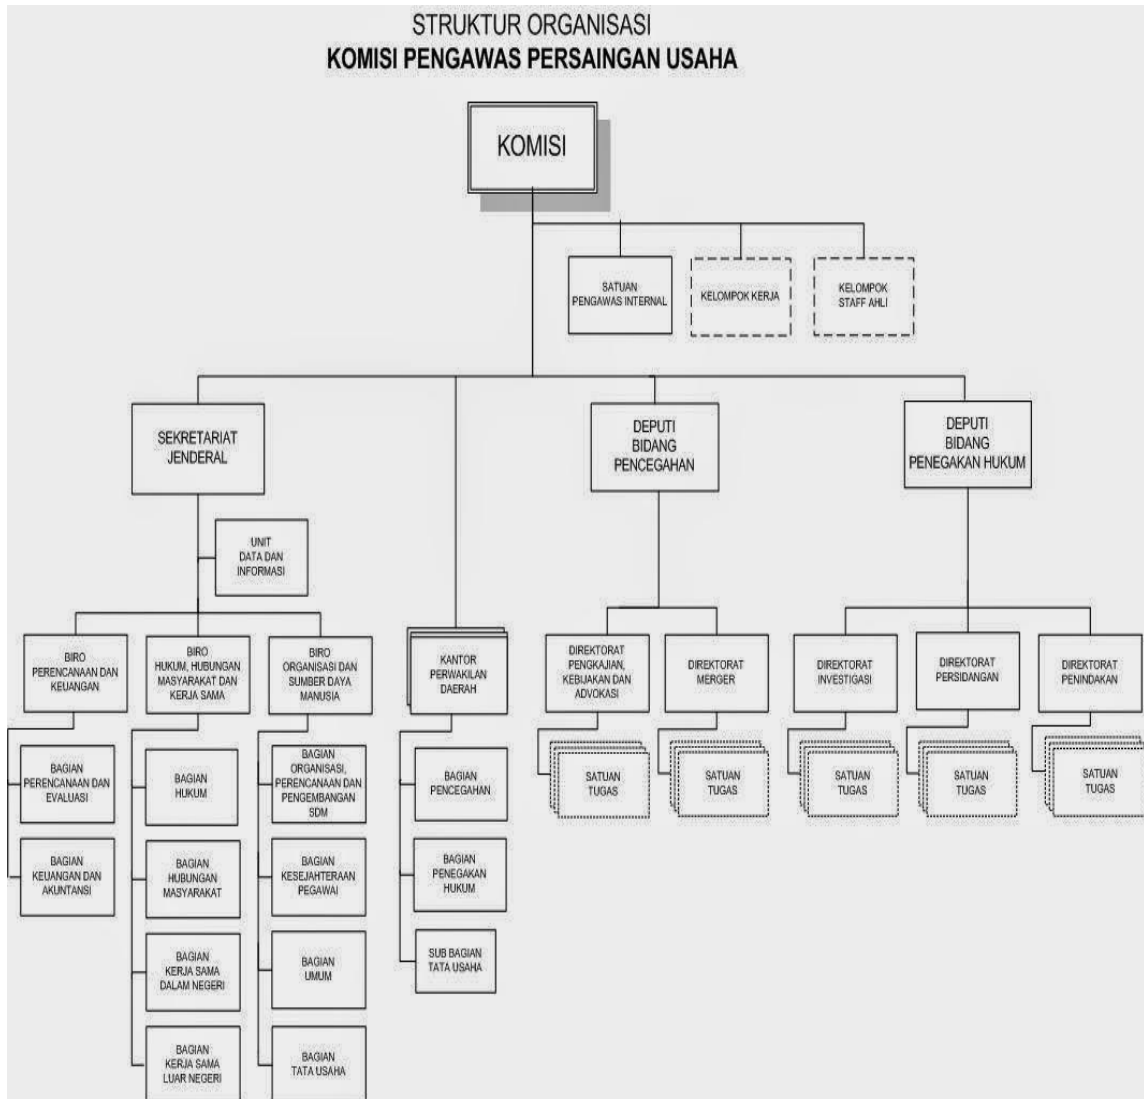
STRUKTUR ORGANISASI
KOMISI PENGAWAS PERSAINGAN USAHA

KOMISI

SATUAN PENGAWAS INTERNAL

KELOMPOK KERJA

KELOMPOK STAFF AHLI

SEKRETARIAT JENDERAL

UNIT DATA DAN INFORMASI

BIRO PERENCANAAN DAN KEUANGAN

BAGIAN PERENCANAAN DAN EVALUASI

BAGIAN KEUANGAN DAN AKUNTANSI

BIRO HUKUM, HUBUNGAN MASYARAKAT DAN KERJA SAMA

BAGIAN HUKUM

BAGIAN HUBUNGAN MASYARAKAT

BAGIAN KERJA SAMA DALAM NEGERI

BAGIAN KERJA SAMA LUAR NEGERI

BIRO ORGANISASI DAN SUMBER DAYA MANUSIA

BAGIAN ORGANISASI, PERENCANAAN DAN PENGEMBANGAN SDM

BAGIAN KESEJAHTERAAN PEGAWAI

BAGIAN UMUM

BAGIAN TATA USAHA

KANTOR PERWAKILAN DAERAH

BAGIAN PENCEGAHAN

BAGIAN PENEGAKAN HUKUM

SUB BAGIAN TATA USAHA

DEPUTI BIDANG PENCEGAHAN

DIREKTORAT PENGKAJIAN, KEBIJAKAN DAN ADVOKASI

SATUAN TUGAS

DIREKTORAT MERGER

SATUAN TUGAS

DEPUTI BIDANG PENEGAKAN HUKUM

DIREKTORAT INVESTIGASI

SATUAN TUGAS

DIREKTORAT PERSIDANGAN

SATUAN TUGAS

DIREKTORAT PENINDAKAN

SATUAN TUGAS